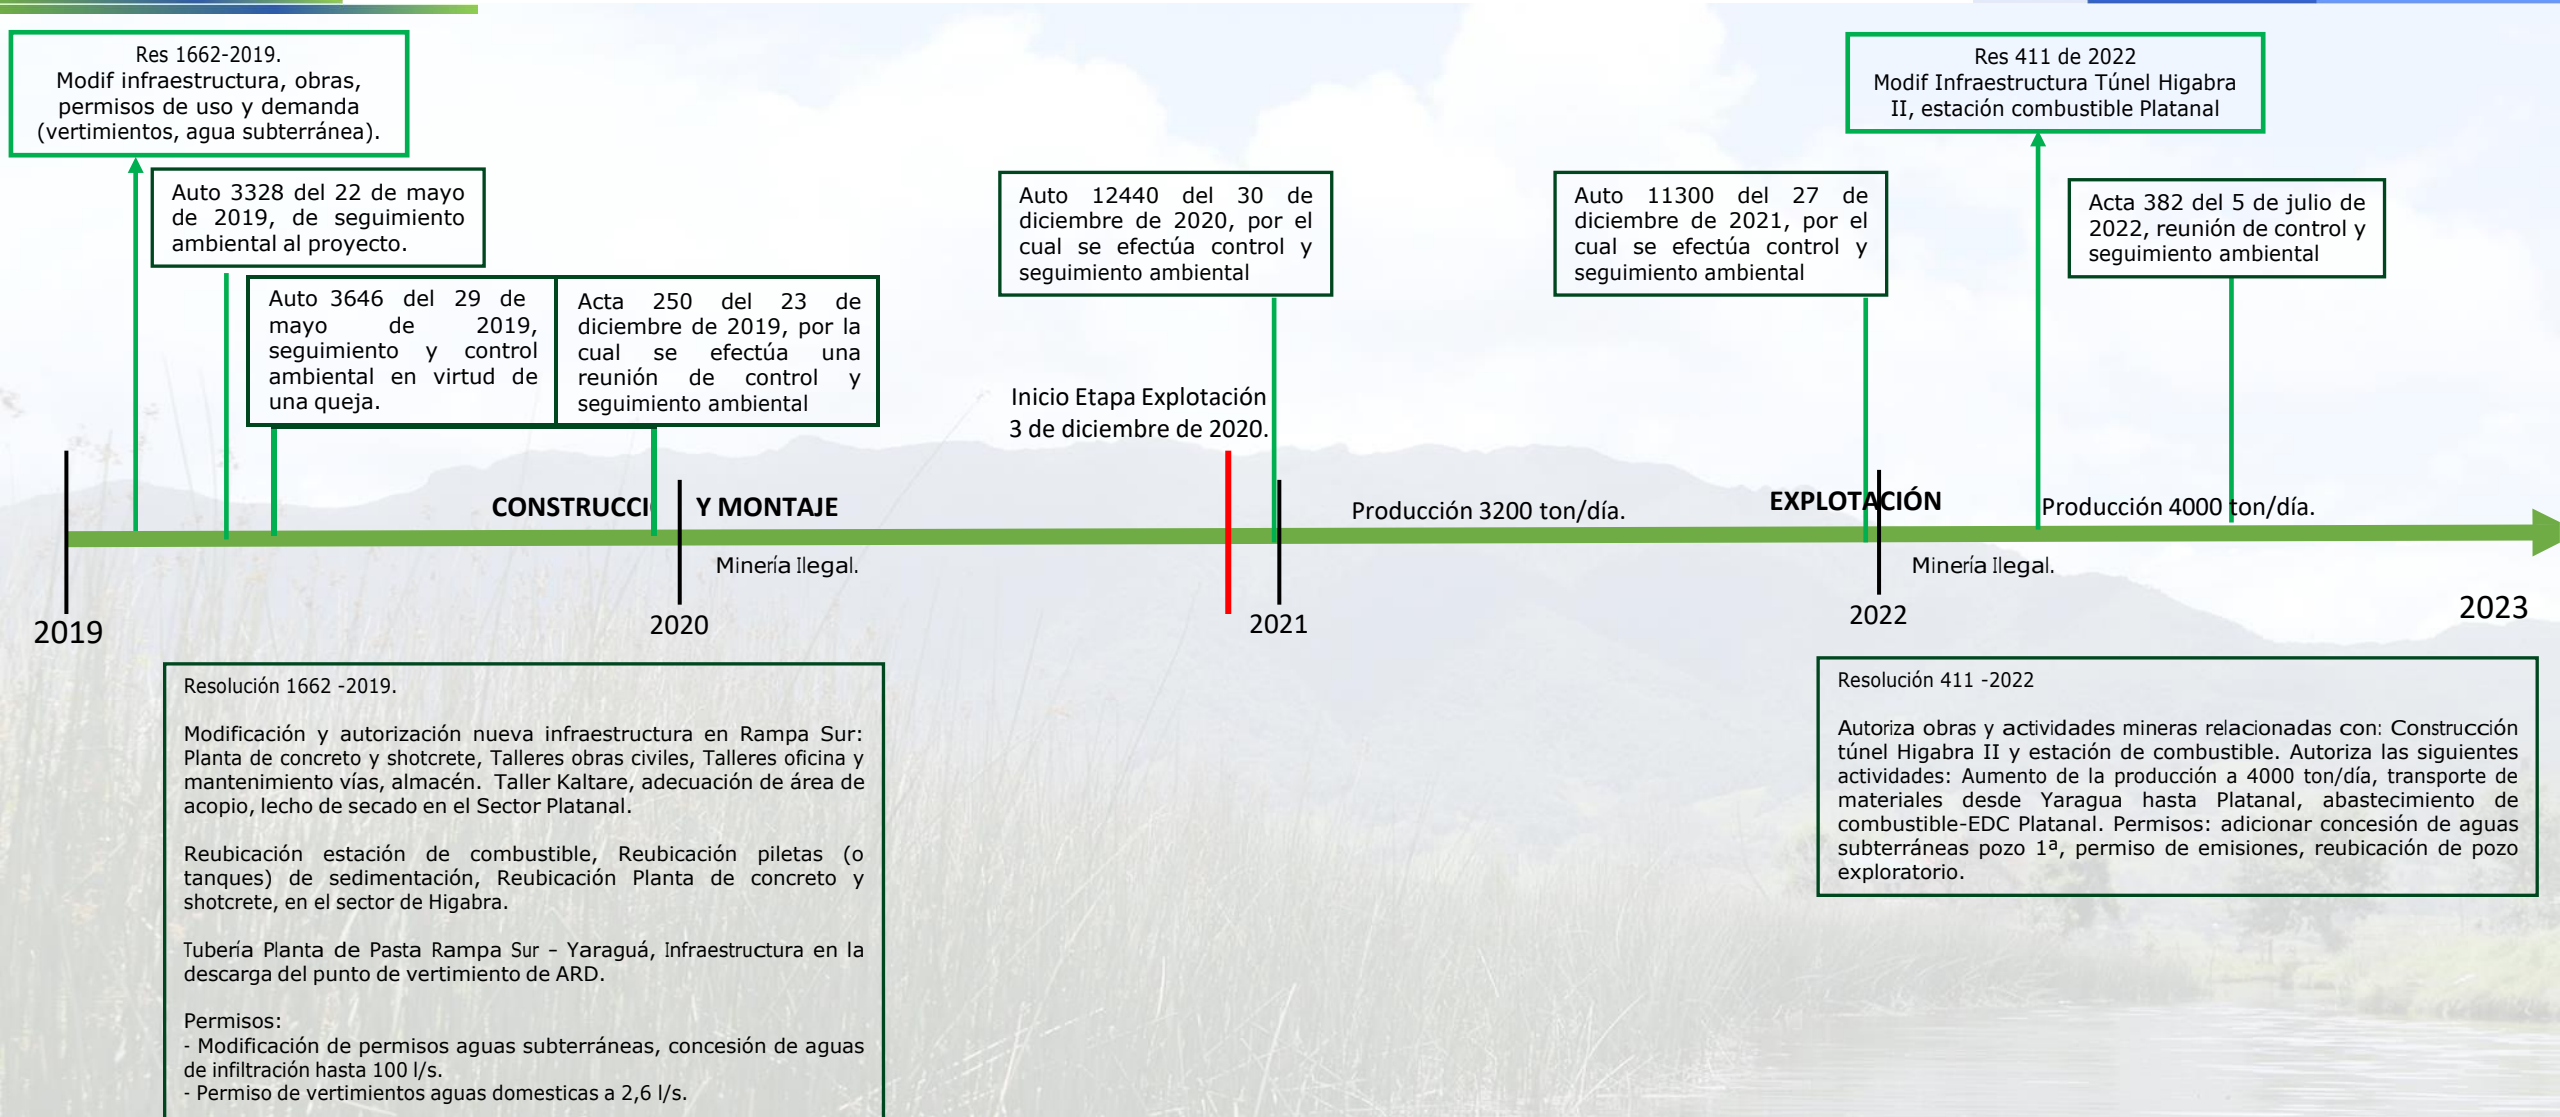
Res 1662-2019.
Modif infraestructura, obras, permisos de uso y demanda (vertimientos, agua subterránea).

Auto 3328 del 22 de mayo de 2019, de seguimiento ambiental al proyecto.

Auto 3646 del 29 de mayo de 2019, seguimiento y control ambiental en virtud de una queja.

Acta 250 del 23 de diciembre de 2019, por la cual se efectúa una reunión de control y seguimiento ambiental

Auto 12440 del 30 de diciembre de 2020, por el cual se efectúa control y seguimiento ambiental

Auto 11300 del 27 de diciembre de 2021, por el cual se efectúa control y seguimiento ambiental

Res 411 de 2022
Modif Infraestructura Túnel Higabra II, estación combustible Platanal

Acta 382 del 5 de julio de 2022, reunión de control y seguimiento ambiental

Inicio Etapa Explotación
3 de diciembre de 2020.

CONSTRUCCI Y MONTAJE

Producción 3200 ton/día.

EXPLOTACIÓN

Producción 4000 ton/día.

Minería Ilegal.

Minería Ilegal.

2019

2020

2021

2022

2023

Resolución 1662 -2019.

Modificación y autorización nueva infraestructura en Rampa Sur: Planta de concreto y shotcrete, Talleres obras civiles, Talleres oficina y mantenimiento vías, almacén. Taller Kaltare, adecuación de área de acopio, lecho de secado en el Sector Platanal.

Reubicación estación de combustible, Reubicación piletas (o tanques) de sedimentación, Reubicación Planta de concreto y shotcrete, en el sector de Higabra.

Tubería Planta de Pasta Rampa Sur - Yaraguá, Infraestructura en la descarga del punto de vertimiento de ARD.

Permisos:
- Modificación de permisos aguas subterráneas, concesión de aguas de infiltración hasta 100 l/s.
- Permiso de vertimientos aguas domesticas a 2,6 l/s.

Resolución 411 -2022

Autoriza obras y actividades mineras relacionadas con: Construcción túnel Higabra II y estación de combustible. Autoriza las siguientes actividades: Aumento de la producción a 4000 ton/día, transporte de materiales desde Yaragua hasta Platanal, abastecimiento de combustible-EDC Platanal. Permisos: adicionar concesión de aguas subterráneas pozo 1ª, permiso de emisiones, reubicación de pozo exploratorio.